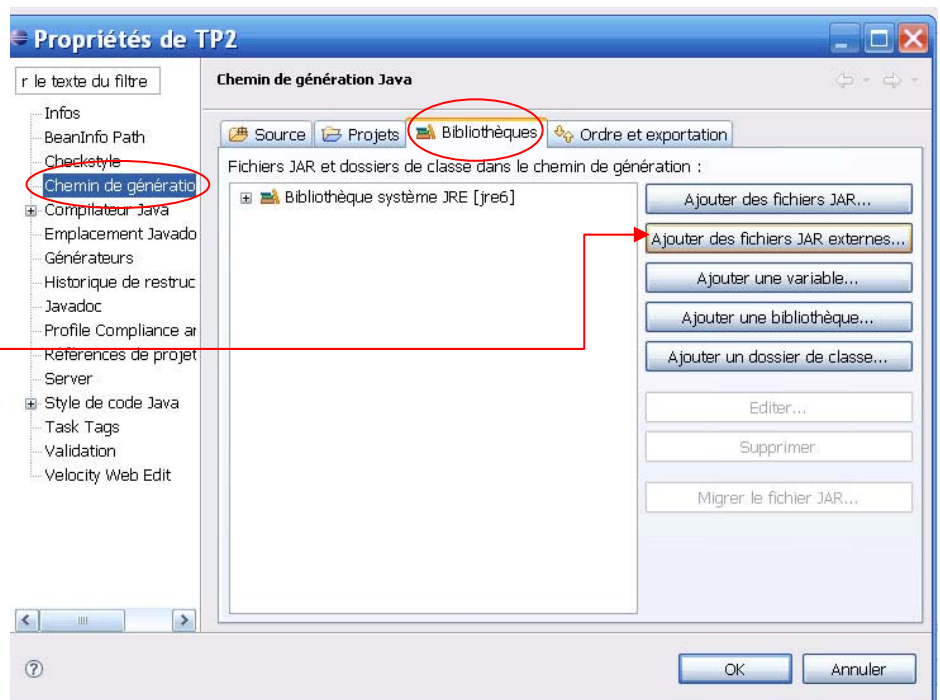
Propriétés de TP2

r le texte du filtre

Infos
BeanInfo Path
Checkstyle
Chemin de génératio
Compilateur Java
Emplacement Javado
Générateurs
Historique de restruc
Javadoc
Profile Compliance ar
Références de projet
Server
Style de code Java
Task Tags
Validation
Velocity Web Edit

Chemin de génération Java

Source
Projets
Bibliothèques
Ordre et exportation

Fichiers JAR et dossiers de classe dans le chemin de génération :

Bibliothèque système JRE [jre6]

Ajouter des fichiers JAR...
Ajouter des fichiers JAR externes...
Ajouter une variable...
Ajouter une bibliothèque...
Ajouter un dossier de classe...
Editer...
Supprimer
Migrer le fichier JAR...

OK
Annuler